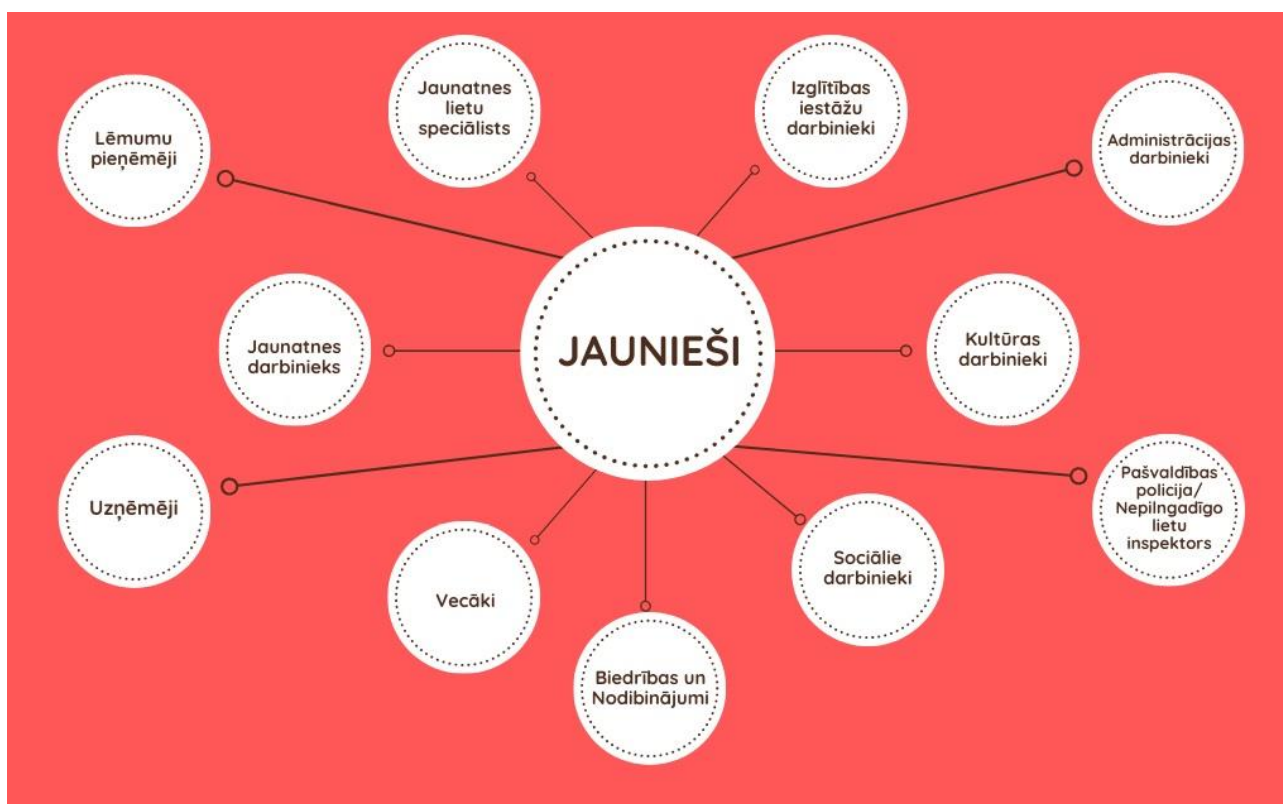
Lēmumu pieņēmēji

Jaunatnes lietu speciālists

Izglītības iestāžu darbinieki

Administrācijas darbinieki

JAUNIEŠI

Jaunatnes darbinieks

Kultūras darbinieki

Uzņēmēji

Pašvaldības policija/ Nepilngadīgo lietu inspektors

Vecāki

Sociālie darbinieki

Biedrības un Nodibinājumi